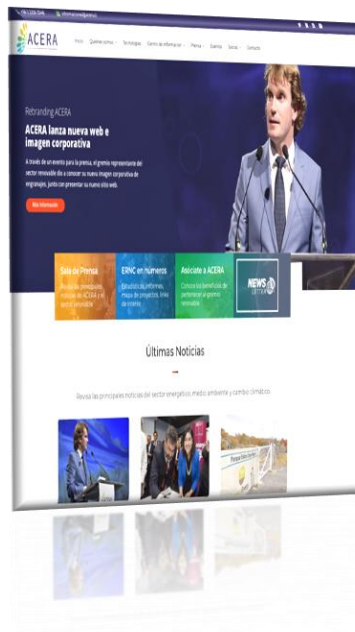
ACERA

Inicio Quiénes somos Tecnologías Centro de información Prensa Eventos Socios Contacto

Rebranding ACERA

ACERA lanza nueva web e imagen corporativa

A través de un evento para la prensa, el gremio representante del sector renovable dio a conocer su nueva imagen corporativa de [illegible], junto con presentar su nuevo sitio web.

Más información

Sala de Prensa

Revisa las principales noticias de ACERA y el sector renovable

ERNC en números

Estadísticas, informes, mapa de proyectos, links de interés

Asociate a ACERA

Conoce los beneficios de pertenecer al gremio renovable

NEWS LETTER

Últimas Noticias

Revisa las principales noticias del sector energético, medio ambiente y cambio climático